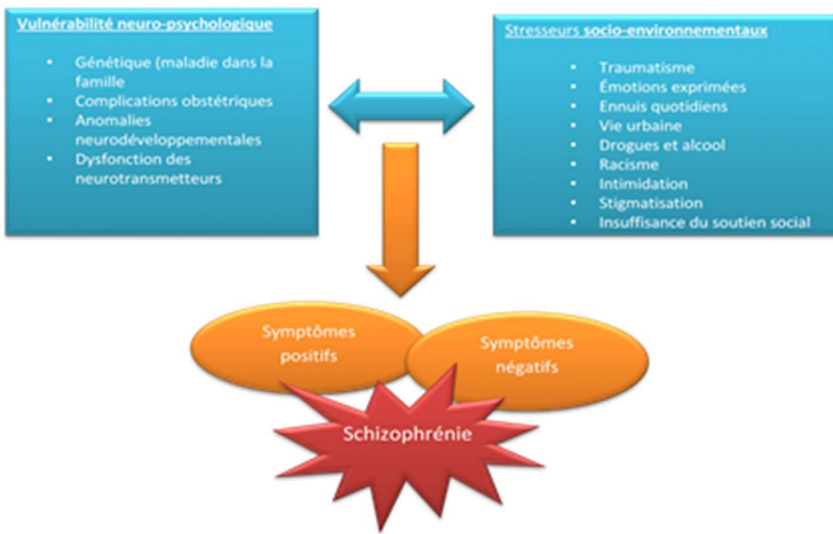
Vulnérabilité neuro-psychologique

- Génétique (maladie dans la famille
- Complications obstétriques
- Anomalies neurodéveloppementales
- Dysfonction des neurotransmetteurs

Stresseurs socio-environnementaux

- Traumatisme
- Émotions exprimées
- Ennuis quotidiens
- Vie urbaine
- Drogues et alcool
- Racisme
- Intimidation
- Stigmatisation
- Insuffisance du soutien social

Symptômes positifs

Symptômes négatifs

Schizophrénie